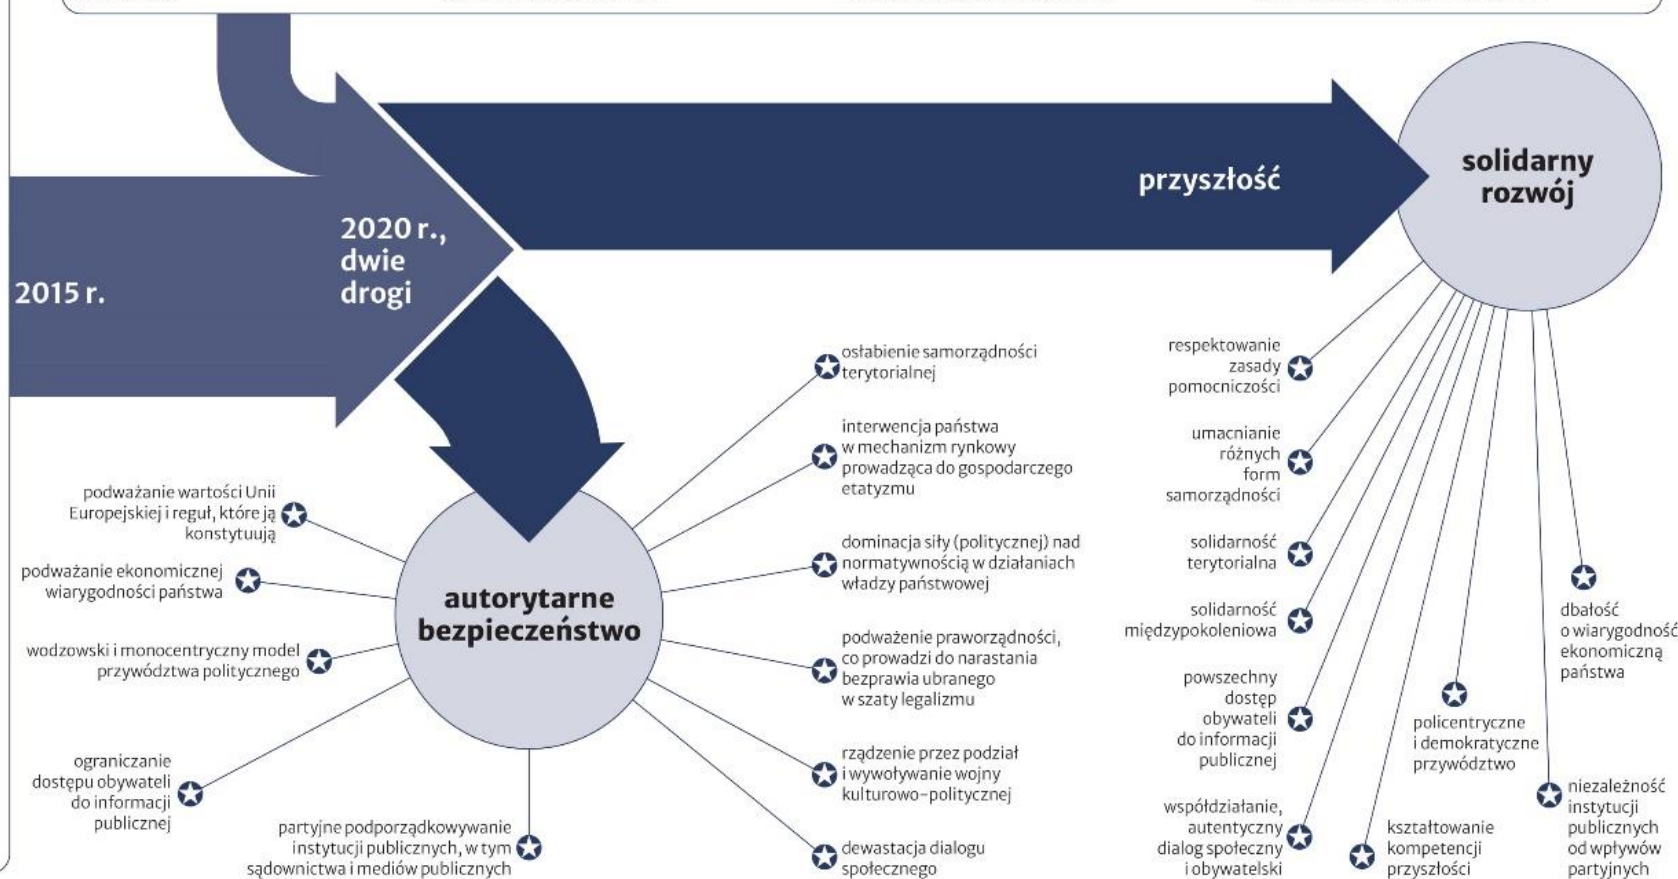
2015 r.

2020 r., dwie drogi

przyszłość

solidarny rozwój

autorytarne bezpieczeństwo

podważanie wartości Unii Europejskiej i reguł, które ją konstytuują

podważanie ekonomicznej wiarygodności państwa

wodzowski i monocentryczny model przywództwa politycznego

ograniczanie dostępu obywateli do informacji publicznej

partyjne podporządkowywanie instytucji publicznych, w tym sądownictwa i mediów publicznych

osłabienie samorządności terytorialnej

interwencja państwa w mechanizm rynkowy prowadząca do gospodarczego etatyzmu

dominacja siły (politycznej) nad normatywnością w działaniach władzy państwowej

podważenie praworządności, co prowadzi do narastania bezprawia ubranego w szaty legalizmu

rządzenie przez podział i wywoływanie wojny kulturowo-politycznej

dewastacja dialogu społecznego

respektowanie zasady pomocniczości

umacnianie różnych form samorządności

solidarność terytorialna

solidarność międzypokoleniowa

powszechny dostęp obywateli do informacji publicznej

współdziałanie, autentyczny dialog społeczny i obywatelski

kształtowanie kompetencji przyszłości

policentryczne i demokratyczne przywództwo

dbałość o wiarygodność ekonomiczną państwa

niezależność instytucji publicznych od wpływów partyjnych